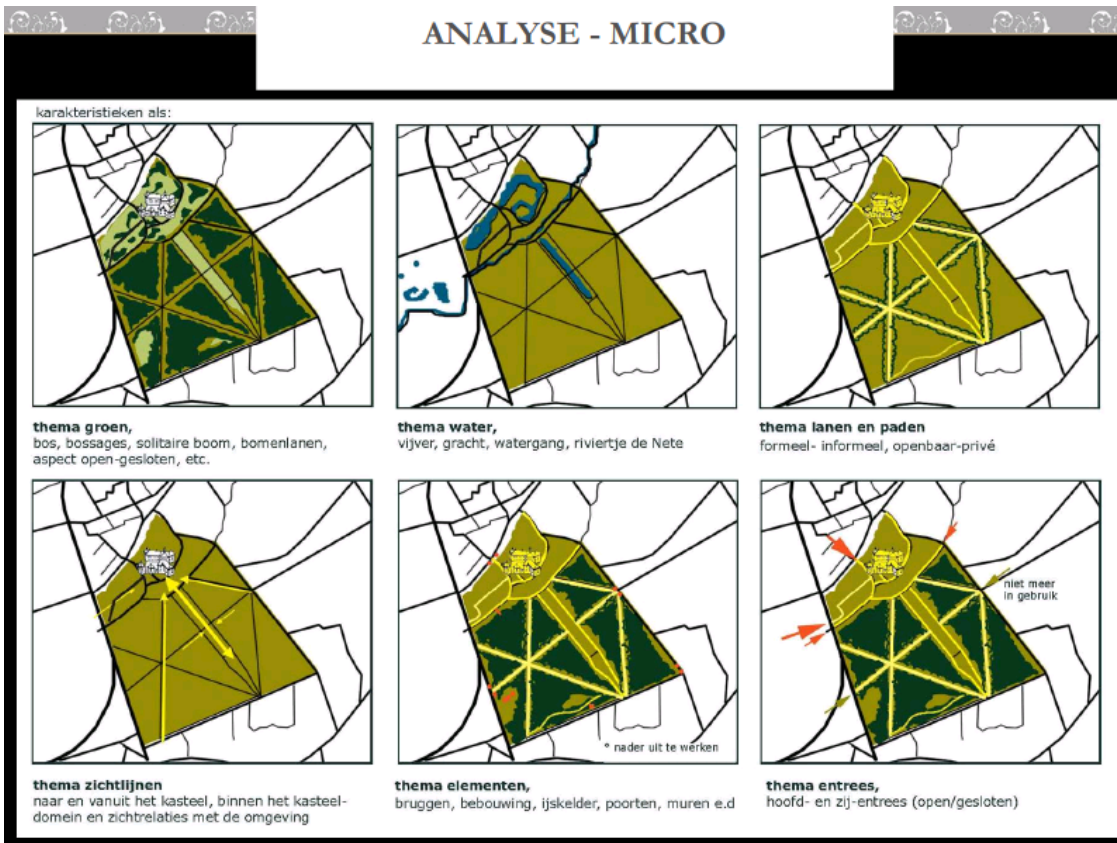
ANALYSE - MICRO

karakteristieken als:

**thema groen,**
bos, bossages, solitaire boom, bomenlanen, aspect open-gesloten, etc.

**thema water,**
vijver, gracht, watergang, riviertje de Nete

**thema lanen en paden**
formeel- informeel, openbaar-privé

**thema zichtlijnen**
naar en vanuit het kasteel, binnen het kasteeldomein en zichtrelaties met de omgeving

* nader uit te werken

**thema elementen,**
bruggen, bebouwing, ijskelder, poorten, muren e.d

niet meer in gebruik

**thema entrees,**
hoofd- en zij-entrees (open/gesloten)